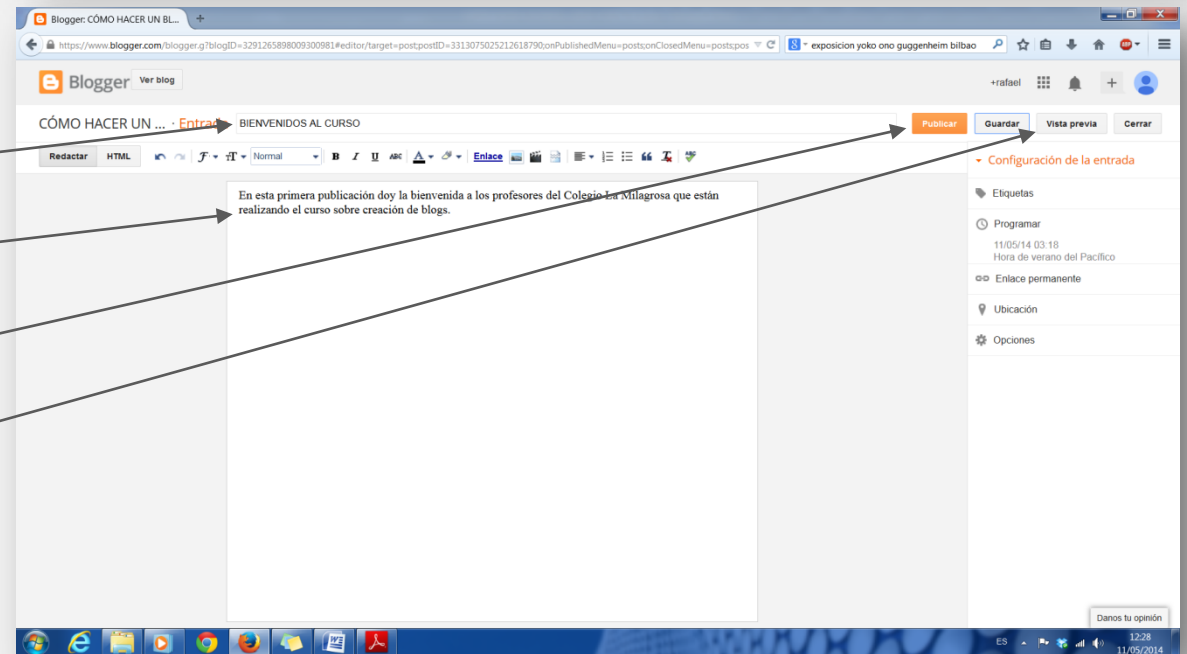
Blogger: CÓMO HACER UN BL...

https://www.blogger.com/blogger.g?blogID=3291265898009300981#editor/target=post;postID=3313075025212618790;onPublishedMenu=posts;onClosedMenu=posts;pos

exposicion yoko ono guggenheim bilbao

Blogger Ver blog

+rafael

CÓMO HACER UN ... · Entrada BIENVENIDOS AL CURSO

Publicar Guardar Vista previa Cerrar

Redactar HTML

Normal

Enlace

En esta primera publicación doy la bienvenida a los profesores del Colegio La Milagrosa que están realizando el curso sobre creación de blogs.

Configuración de la entrada

Etiquetas

Programar
11/05/14 03:18
Hora de verano del Pacífico

Enlace permanente

Ubicación

Opciones

Danos tu opinión

ES

12:28
11/05/2014